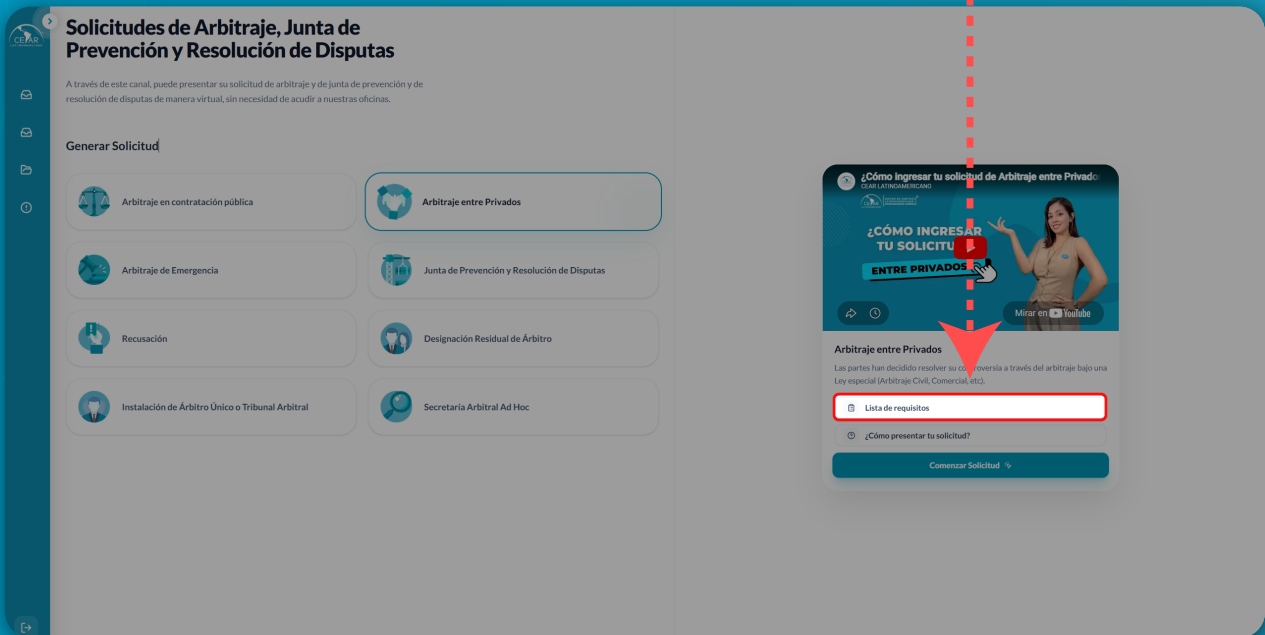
CEAR

Solicitudes de Arbitraje, Junta de Prevención y Resolución de Disputas

A través de este canal, puede presentar su solicitud de arbitraje y de junta de prevención y de resolución de disputas de manera virtual, sin necesidad de acudir a nuestras oficinas.

Generar Solicitud

Arbitraje en contratación pública

Arbitraje entre Privados

Arbitraje de Emergencia

Junta de Prevención y Resolución de Disputas

Recusación

Designación Residual de Árbitro

Instalación de Árbitro Único o Tribunal Arbitral

Secretaria Arbitral Ad Hoc

¿Cómo ingresar tu solicitud de Arbitraje entre Privados
CEAR LATINOAMERICANO

¿CÓMO INGRESAR TU SOLICITU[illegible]
ENTRE PRIVADOS

Mirar en YouTube

Arbitraje entre Privados

Las partes han decidido resolver su co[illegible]roversia a través del arbitraje bajo una Ley especial (Arbitraje Civil, Comercial, etc).

Lista de requisitos

¿Cómo presentar tu solicitud?

Comenzar Solicitud